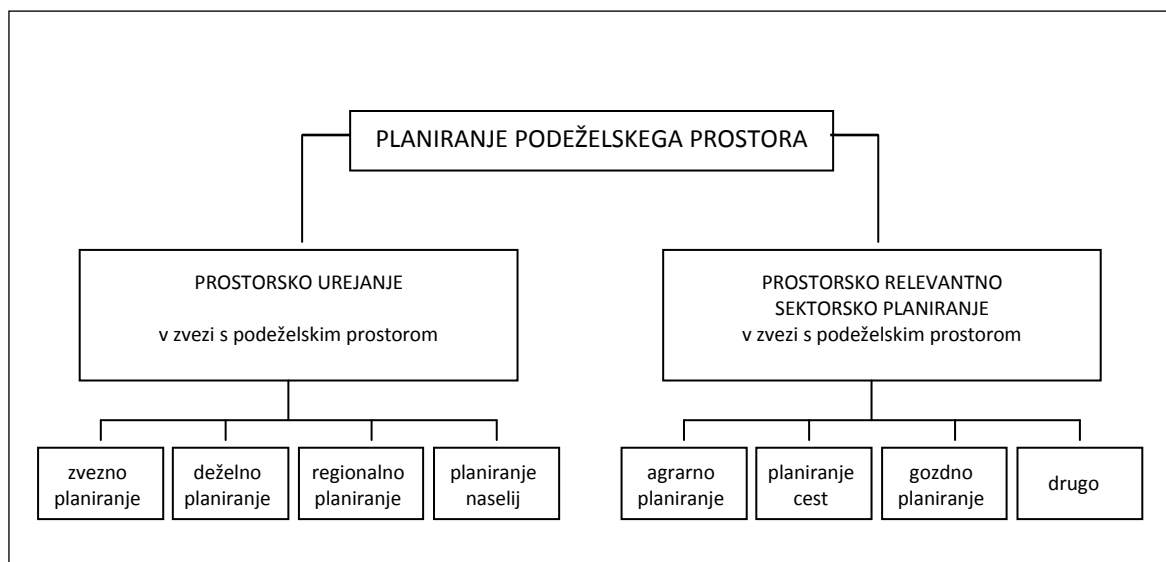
PLANIRANJE PODEŽELSKEGA PROSTORA

PROSTORSKO UREJANJE

v zvezi s podeželskim prostorom

PROSTORSKO RELEVANTNO SEKTORSKO PLANIRANJE
v zvezi s podeželskim prostorom

zvezno planiranje

deželno planiranje

regionalno planiranje

planiranje naselij

agrarno planiranje

planiranje cest

gozdno planiranje

drugo